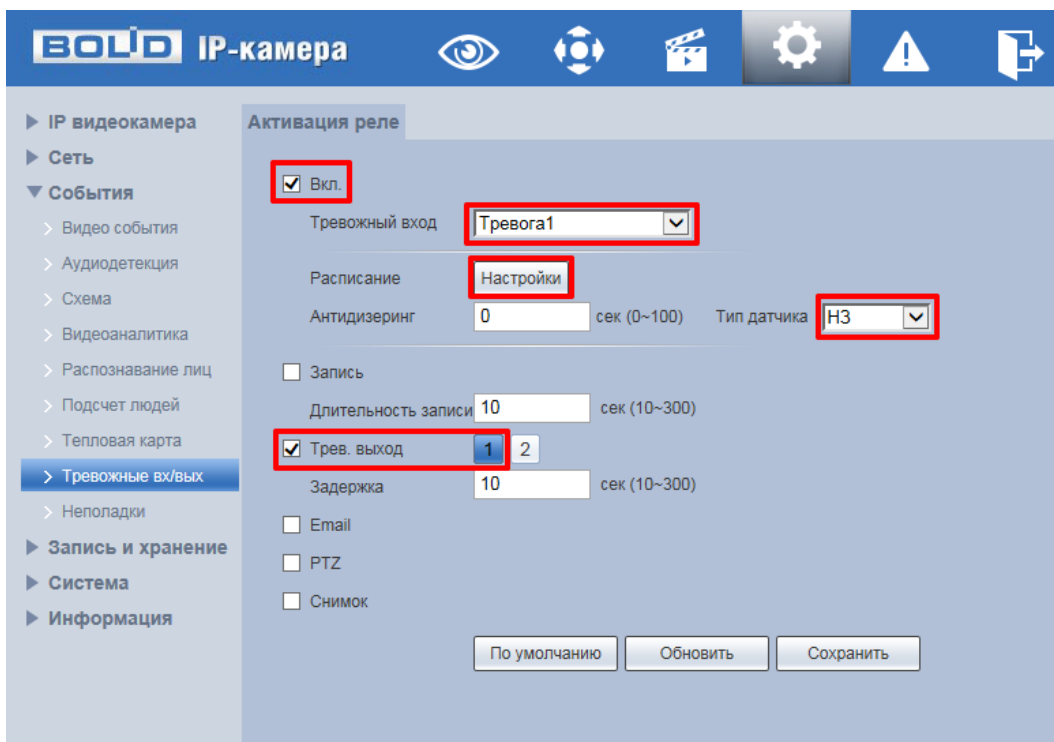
BOLID IP-камера

▶ IP видеокамера
▶ Сеть
▼ События
› Видео события
› Аудиодетекция
› Схема
› Видеоаналитика
› Распознавание лиц
› Подсчет людей
› Тепловая карта
› Тревожные вх/вых
› Неполадки
▶ Запись и хранение
▶ Система
▶ Информация

Активация реле

☑ Вкл.
Тревожный вход Тревога1
Расписание Настройки
Антидизеринг 0 сек (0~100) Тип датчика НЗ
☐ Запись
Длительность записи 10 сек (10~300)
☑ Трев. выход 1 2
Задержка 10 сек (10~300)
☐ Email
☐ PTZ
☐ Снимок

По умолчанию Обновить Сохранить